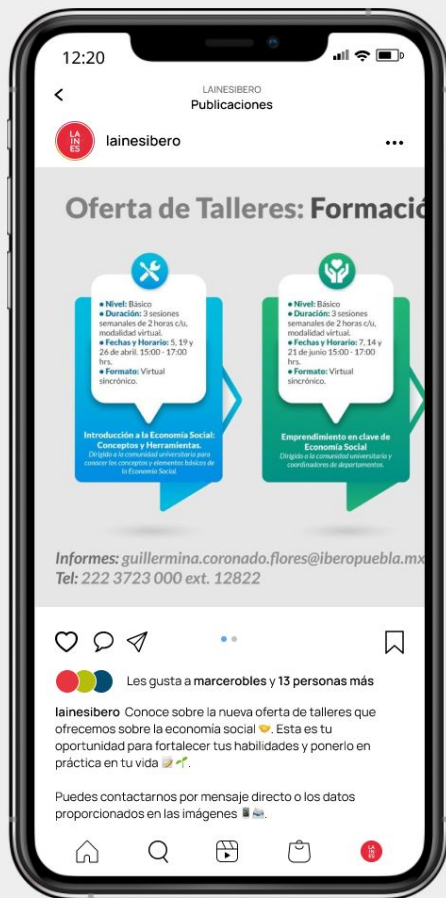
12:20

LAINESIBERO
Publicaciones

LA IN ES

lainesibero

Oferta de Talleres: Formació

• Nivel: Básico
• Duración: 3 sesiones semanales de 2 horas c/u, modalidad virtual.
• Fechas y Horario: 5, 19 y 26 de abril. 15:00 - 17:00 hrs.
• Formato: Virtual sincrónico.

Introducción a la Economía Social: Conceptos y Herramientas.
Dirigido a la comunidad universitaria para conocer los conceptos y elementos básicos de la Economía Social.

• Nivel: Básico
• Duración: 3 sesiones semanales de 2 horas c/u, modalidad virtual.
• Fechas y Horario: 7, 14 y 21 de junio 15:00 - 17:00 hrs.
• Formato: Virtual sincrónico.

Emprendimiento en clave de Economía Social
Dirigido a la comunidad universitaria y coordinadores de departamentos.

Informes: guillermina.coronado.flores@iberopuebla.mx
Tel: 222 3723 000 ext. 12822

Les gusta a marcerobles y 13 personas más

lainesibero Conoce sobre la nueva oferta de talleres que ofrecemos sobre la economía social 🤝. Esta es tu oportunidad para fortalecer tus habilidades y ponerlo en práctica en tu vida 📝🌱.

Puedes contactarnos por mensaje directo o los datos proporcionados en las imágenes 📱📩.

LA IN ES